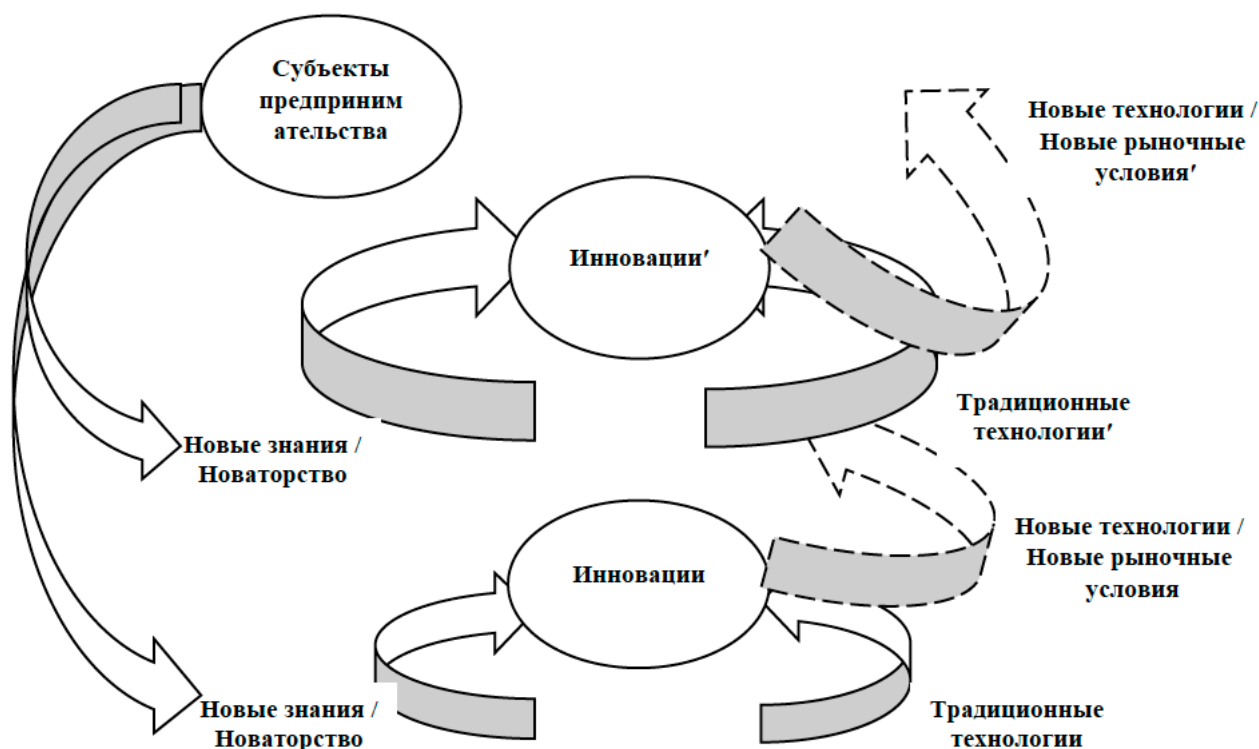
Субъекты предприним ательства

Новые технологии / Новые рыночные условия′

Инновации′

Традиционные технологии′

Новые знания / Новаторство

Новые технологии / Новые рыночные условия

Инновации

Новые знания / Новаторство

Традиционные технологии